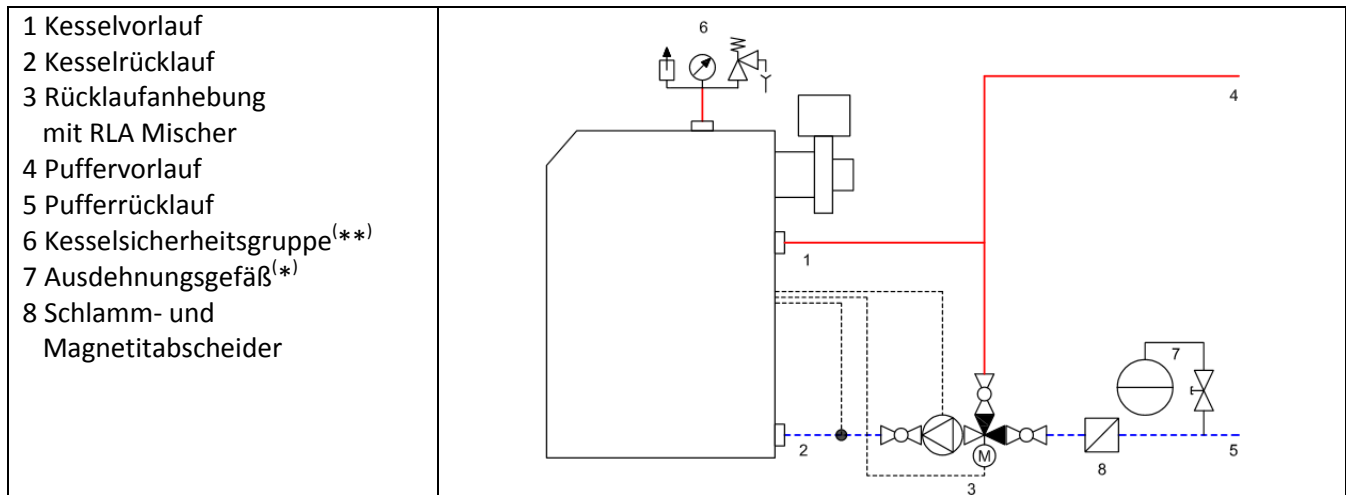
| 1 Kesselvorlauf<br>2 Kesselrücklauf<br>3 Rücklaufanhebung mit RLA Mischer<br>4 Puffervorlauf<br>5 Pufferrücklauf<br>6 Kesselsicherheitsgruppe$^{(**)}$<br>7 Ausdehnungsgefäß$^{(*)}$<br>8 Schlamm- und Magnetitabscheider | 6<br>4<br>1<br>7<br>M<br>2<br>8<br>5<br>3 |
|---|---|